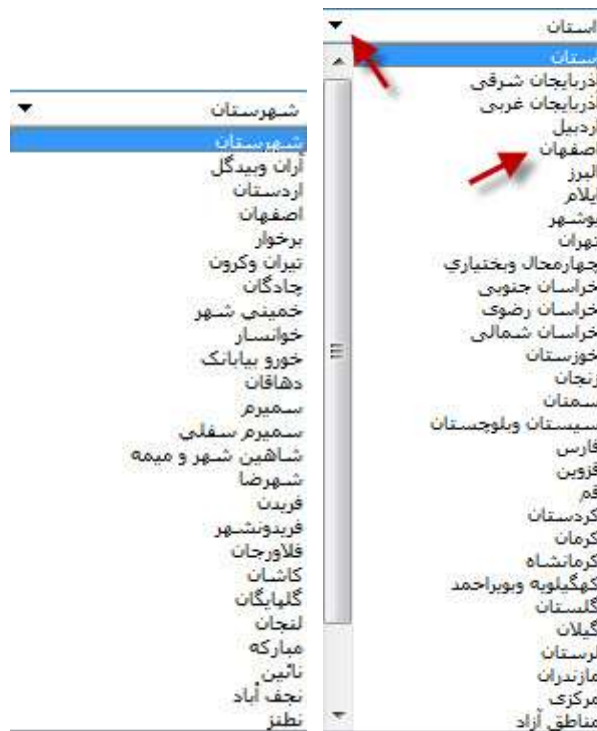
استان
استان
آذربایجان شرقی
آذربایجان غربی
اردبیل
اصفهان
البرز
ایلام
بوشهر
تهران
چهارمحال وبختیاري
خراسان جنوبی
خراسان رضوی
خراسان شمالی
خوزستان
زنجان
سمنان
سیستان وبلوچستان
فارس
قزوین
قم
کردستان
کرمان
کرمانشاه
کهگیلویه وبویراحمد
گلستان
گیلان
لرستان
مازندران
مرکزی
مناطق آزاد

شهرستان
شهرستان
آران وبیدگل
اردستان
اصفهان
برخوار
تیران وکرون
چادگان
خمینی شهر
خوانسار
خورو بیابانک
دهاقان
سمیرم
سمیرم سفلی
شاهین شهر و میمه
شهرضا
فریدن
فریدونشهر
فلاورجان
کاشان
گلپایگان
لنجان
مبارکه
نائین
نجف آباد
نطنز